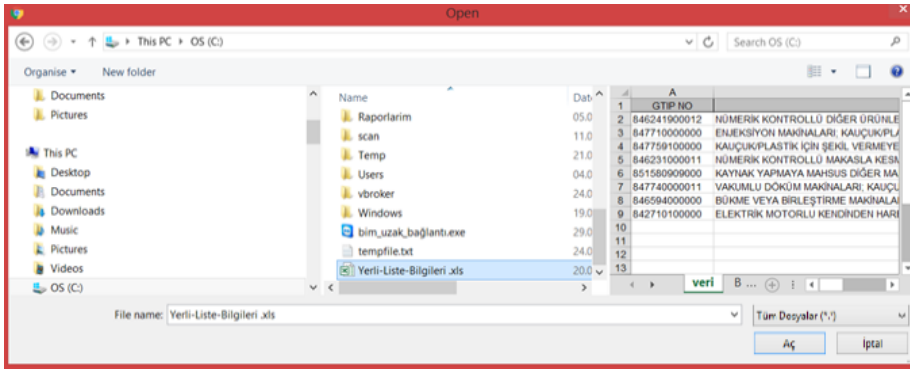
Open

This PC › OS (C:)

Search OS (C:)

Organise ▾ New folder

Documents
Pictures
This PC
Desktop
Documents
Downloads
Music
Pictures
Videos
OS (C:)

| Name | Dat |
|---|---|
| Raporlarim | 05.0 |
| scan | 11.0 |
| Temp | 21.0 |
| Users | 04.0 |
| vbroker | 24.0 |
| Windows | 19.0 |
| bim_uzak_bağlantı.exe | 29.0 |
| tempfile.txt | 24.0 |
| Yerli-Liste-Bilgileri .xls | 20.0 |

| | A | |
|---|---|---|
| 1 | GTIP NO | |
| 2 | 846241900012 | NÜMERİK KONTROLLÜ DİĞER ÜRÜNLE |
| 3 | 847710000000 | ENJEKSİYON MAKİNALARI; KAUÇUK/PLA |
| 4 | 847759100000 | KAUÇUK/PLASTİK İÇİN ŞEKİL VERMEYE |
| 5 | 846231000011 | NÜMERİK KONTROLLÜ MAKASLA KESM |
| 6 | 851580909000 | KAYNAK YAPMAYA MAHSUS DİĞER MA |
| 7 | 847740000011 | VAKUMLU DÖKÜM MAKİNALARI; KAUÇU |
| 8 | 846594000000 | BÜKME VEYA BİRLEŞTİRME MAKİNALA |
| 9 | 842710100000 | ELEKTRİK MOTORLU KENDİNDEN HAR |
| 10 | | |
| 11 | | |
| 12 | | |
| 13 | | |

veri B ...

File name: Yerli-Liste-Bilgileri .xls

Tüm Dosyalar (*.*)

Aç

İptal